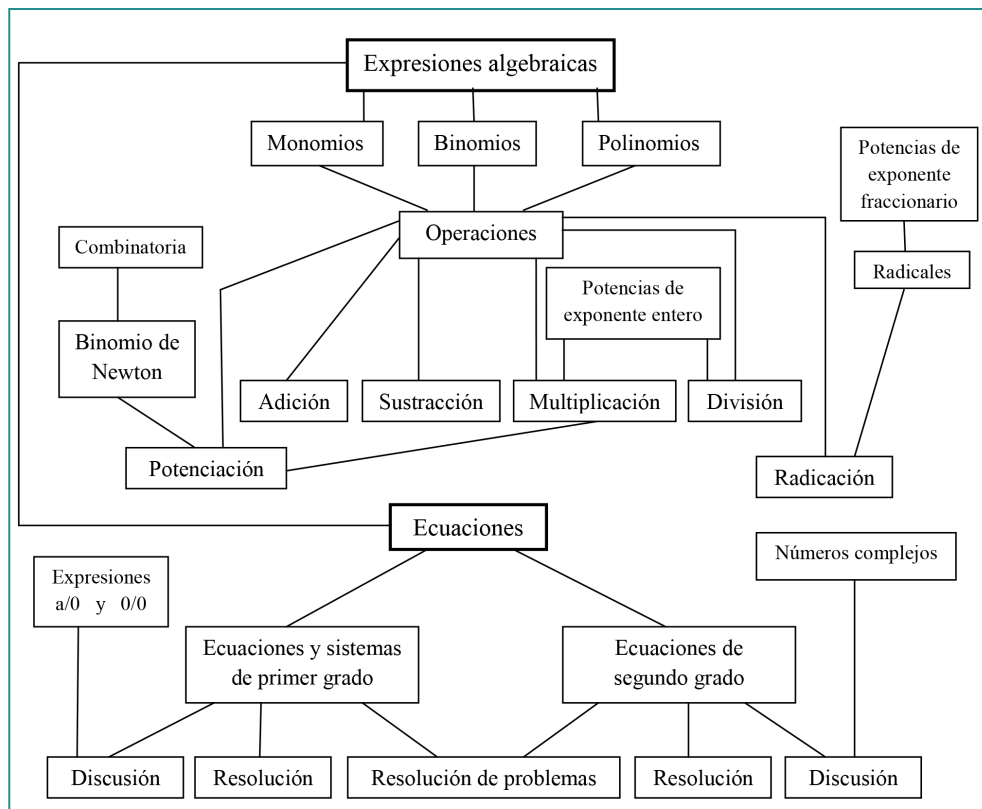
Expresiones algebraicas

Monomios

Binomios

Polinomios

Potencias de exponente fraccionario

Operaciones

Combinatoria

Radicales

Potencias de exponente entero

Binomio de Newton

Adición

Sustracción

Multiplicación

División

Potenciación

Radicación

Ecuaciones

Números complejos

Expresiones a/0 y 0/0

Ecuaciones y sistemas de primer grado

Ecuaciones de segundo grado

Discusión

Resolución

Resolución de problemas

Resolución

Discusión